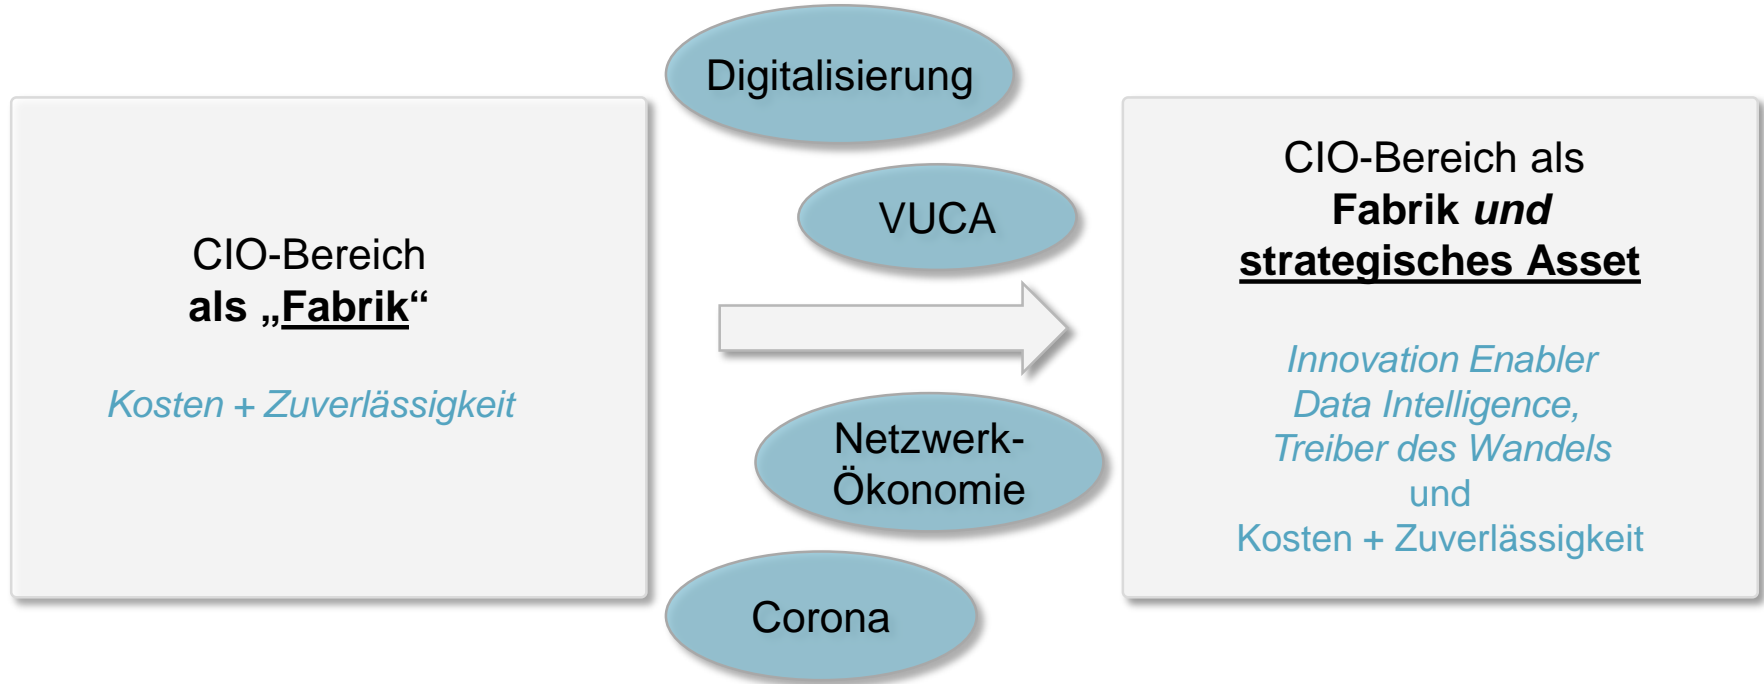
CIO-Bereich
als „Fabrik“

Kosten + Zuverlässigkeit

Digitalisierung

VUCA

Netzwerk-Ökonomie

Corona

CIO-Bereich als
Fabrik und
strategisches Asset

Innovation Enabler
Data Intelligence,
Treiber des Wandels
und
Kosten + Zuverlässigkeit